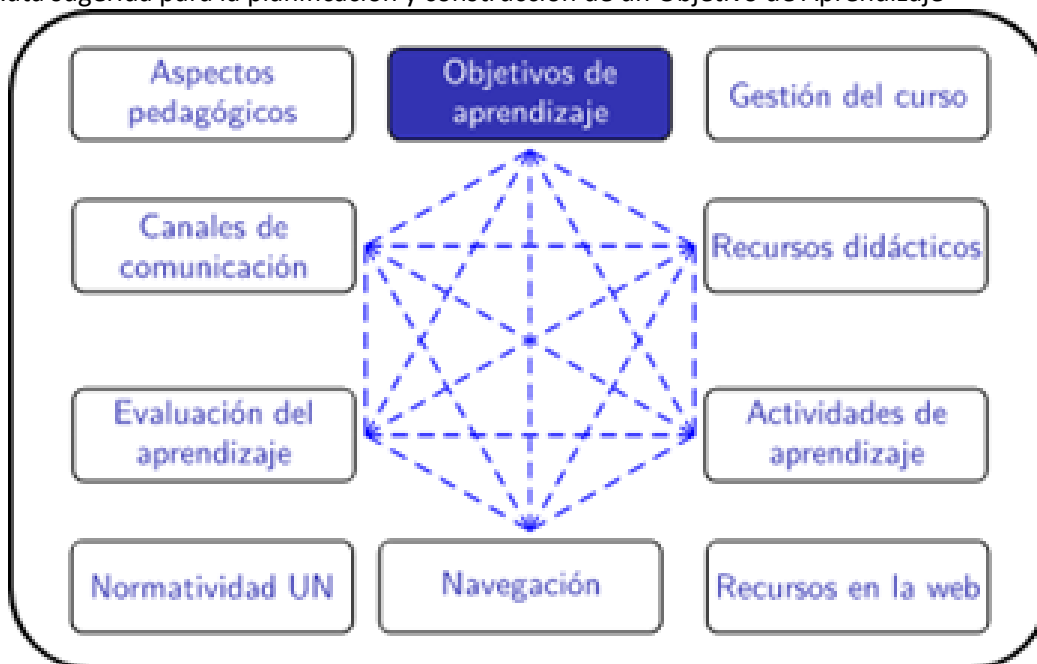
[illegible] sugerida para la planificación y construcción de un Objetivo de Aprendizaje

Aspectos pedagógicos

Objetivos de aprendizaje

Gestión del curso

Canales de comunicación

Recursos didácticos

Evaluación del aprendizaje

Actividades de aprendizaje

Normatividad UN

Navegación

Recursos en la web